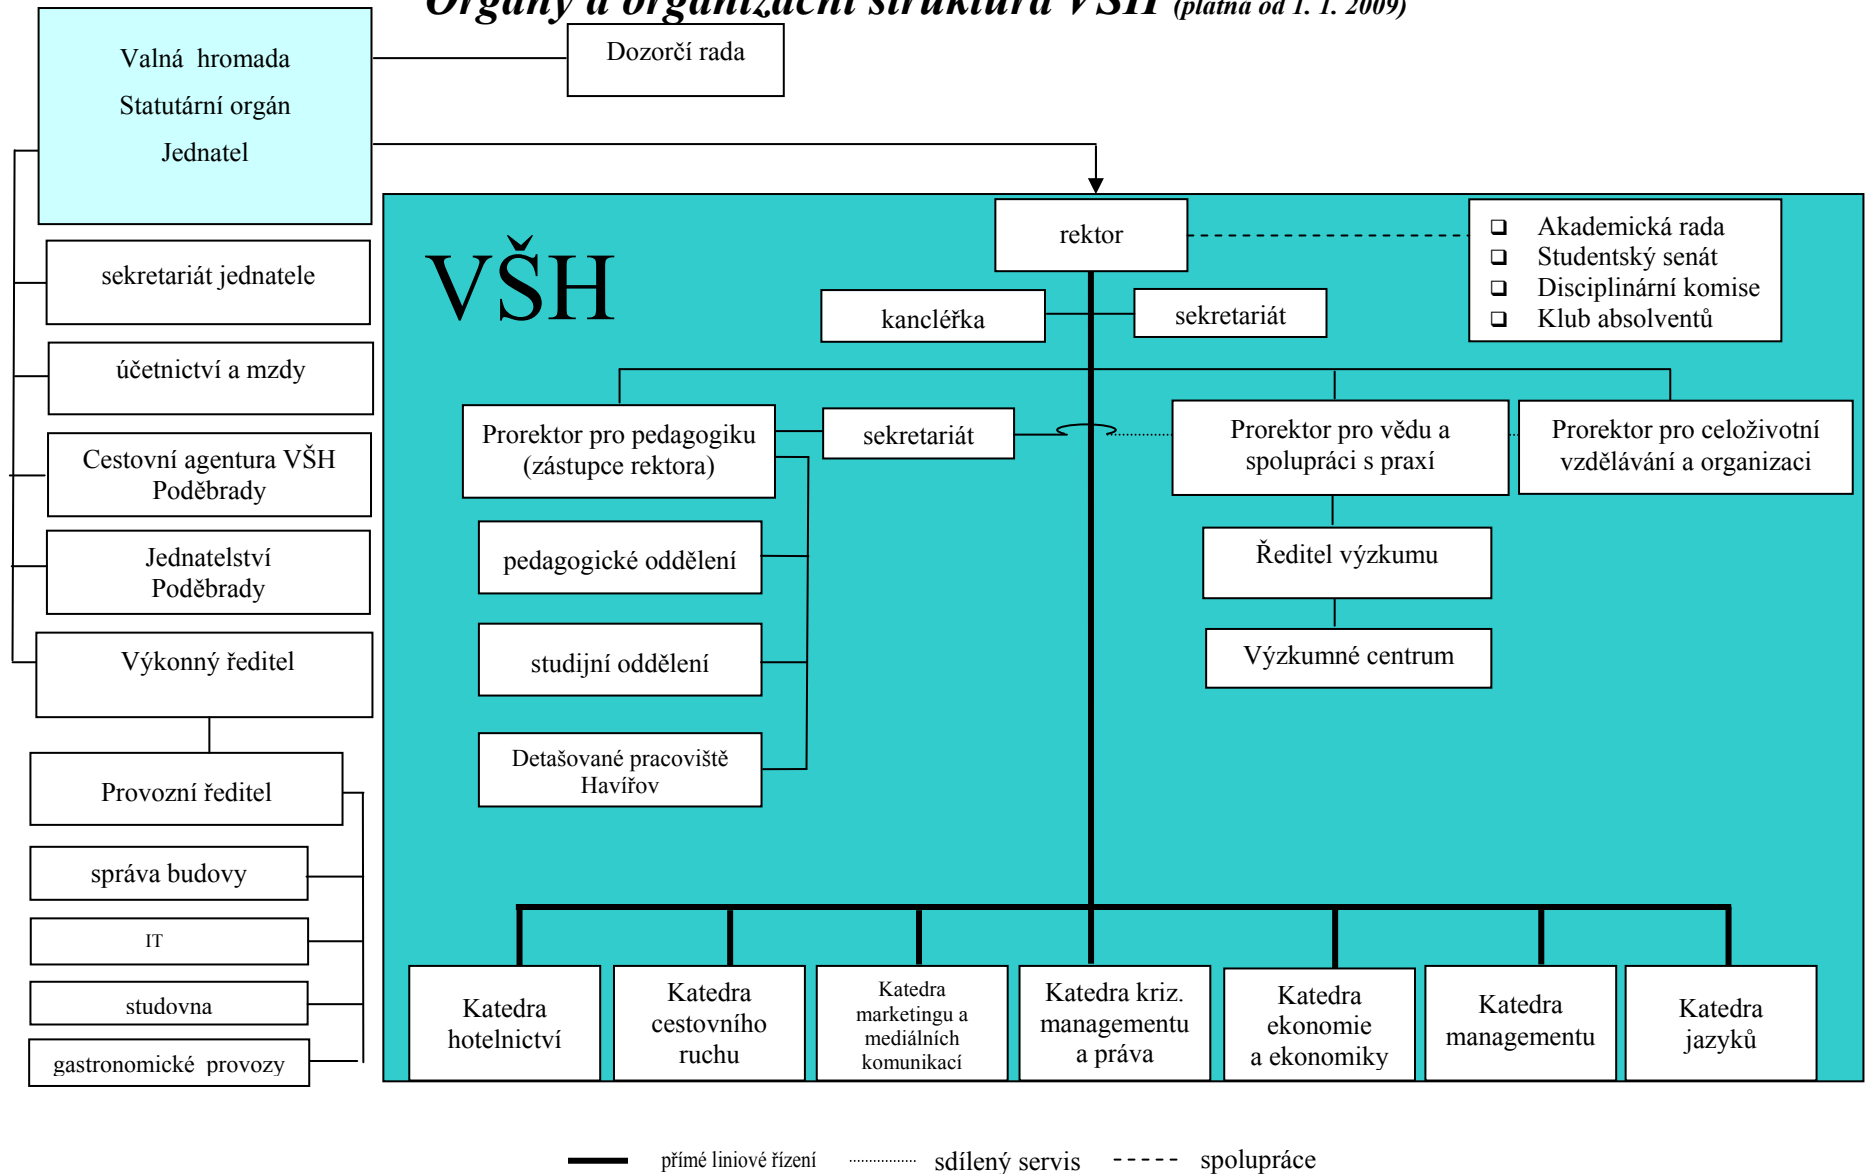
Orgány a organizační struktura VŠH (platná od 1. 1. 2009)

Valná hromada
Statutární orgán
Jednatel

Dozorčí rada

sekretariát jednatele

účetnictví a mzdy

Cestovní agentura VŠH Poděbrady

Jednatelství Poděbrady

Výkonný ředitel

Provozní ředitel

správa budovy

IT

studovna

gastronomické provozy

VŠH

rektor

- Akademická rada
- Studentský senát
- Disciplinární komise
- Klub absolventů

kancléřka

sekretariát

Prorektor pro pedagogiku (zástupce rektora)

sekretariát

Prorektor pro vědu a spolupráci s praxí

Prorektor pro celoživotní vzdělávání a organizaci

pedagogické oddělení

Ředitel výzkumu

studijní oddělení

Výzkumné centrum

Detašované pracoviště Havířov

Katedra hotelnictví

Katedra cestovního ruchu

Katedra marketingu a mediálních komunikací

Katedra kriz. managementu a práva

Katedra ekonomie a ekonomiky

Katedra managementu

Katedra jazyků

přímé liniové řízení sdílený servis spolupráce